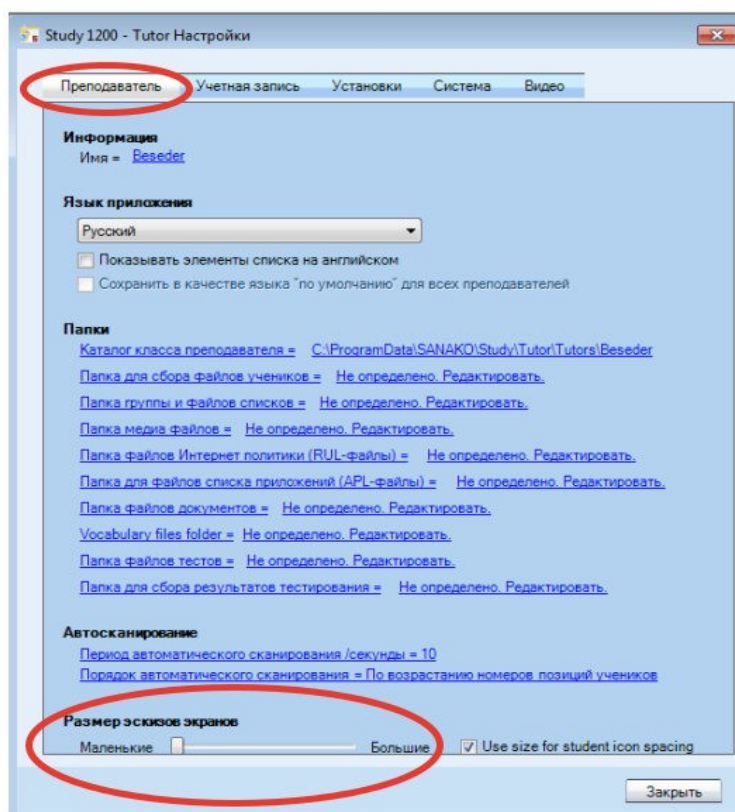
Study 1200 - Tutor Настройки

Преподаватель | Учетная запись | Установки | Система | Видео

Информация
Имя = Beseder

Язык приложения
Русский
Показывать элементы списка на английском
Сохранить в качестве языка "по умолчанию" для всех преподавателей

Папки
Каталог класса преподавателя = C:\ProgramData\SANAKO\Study\Tutor\Tutors\Beseder
Папка для сбора файлов учеников = Не определено. Редактировать.
Папка группы и файлов списков = Не определено. Редактировать.
Папка медиа файлов = Не определено. Редактировать.
Папка файлов Интернет политики (RUL-файлы) = Не определено. Редактировать.
Папка для файлов списка приложений (APL-файлы) = Не определено. Редактировать.
Папка файлов документов = Не определено. Редактировать.
Vocabulary files folder = Не определено. Редактировать.
Папка файлов тестов = Не определено. Редактировать.
Папка для сбора результатов тестирования = Не определено. Редактировать.

Автосканирование
Период автоматического сканирования /секунды = 10
Порядок автоматического сканирования = По возрастанию номеров позиций учеников

Размер эскизов экранов
Маленькие Большие
Use size for student icon spacing

Закрыть